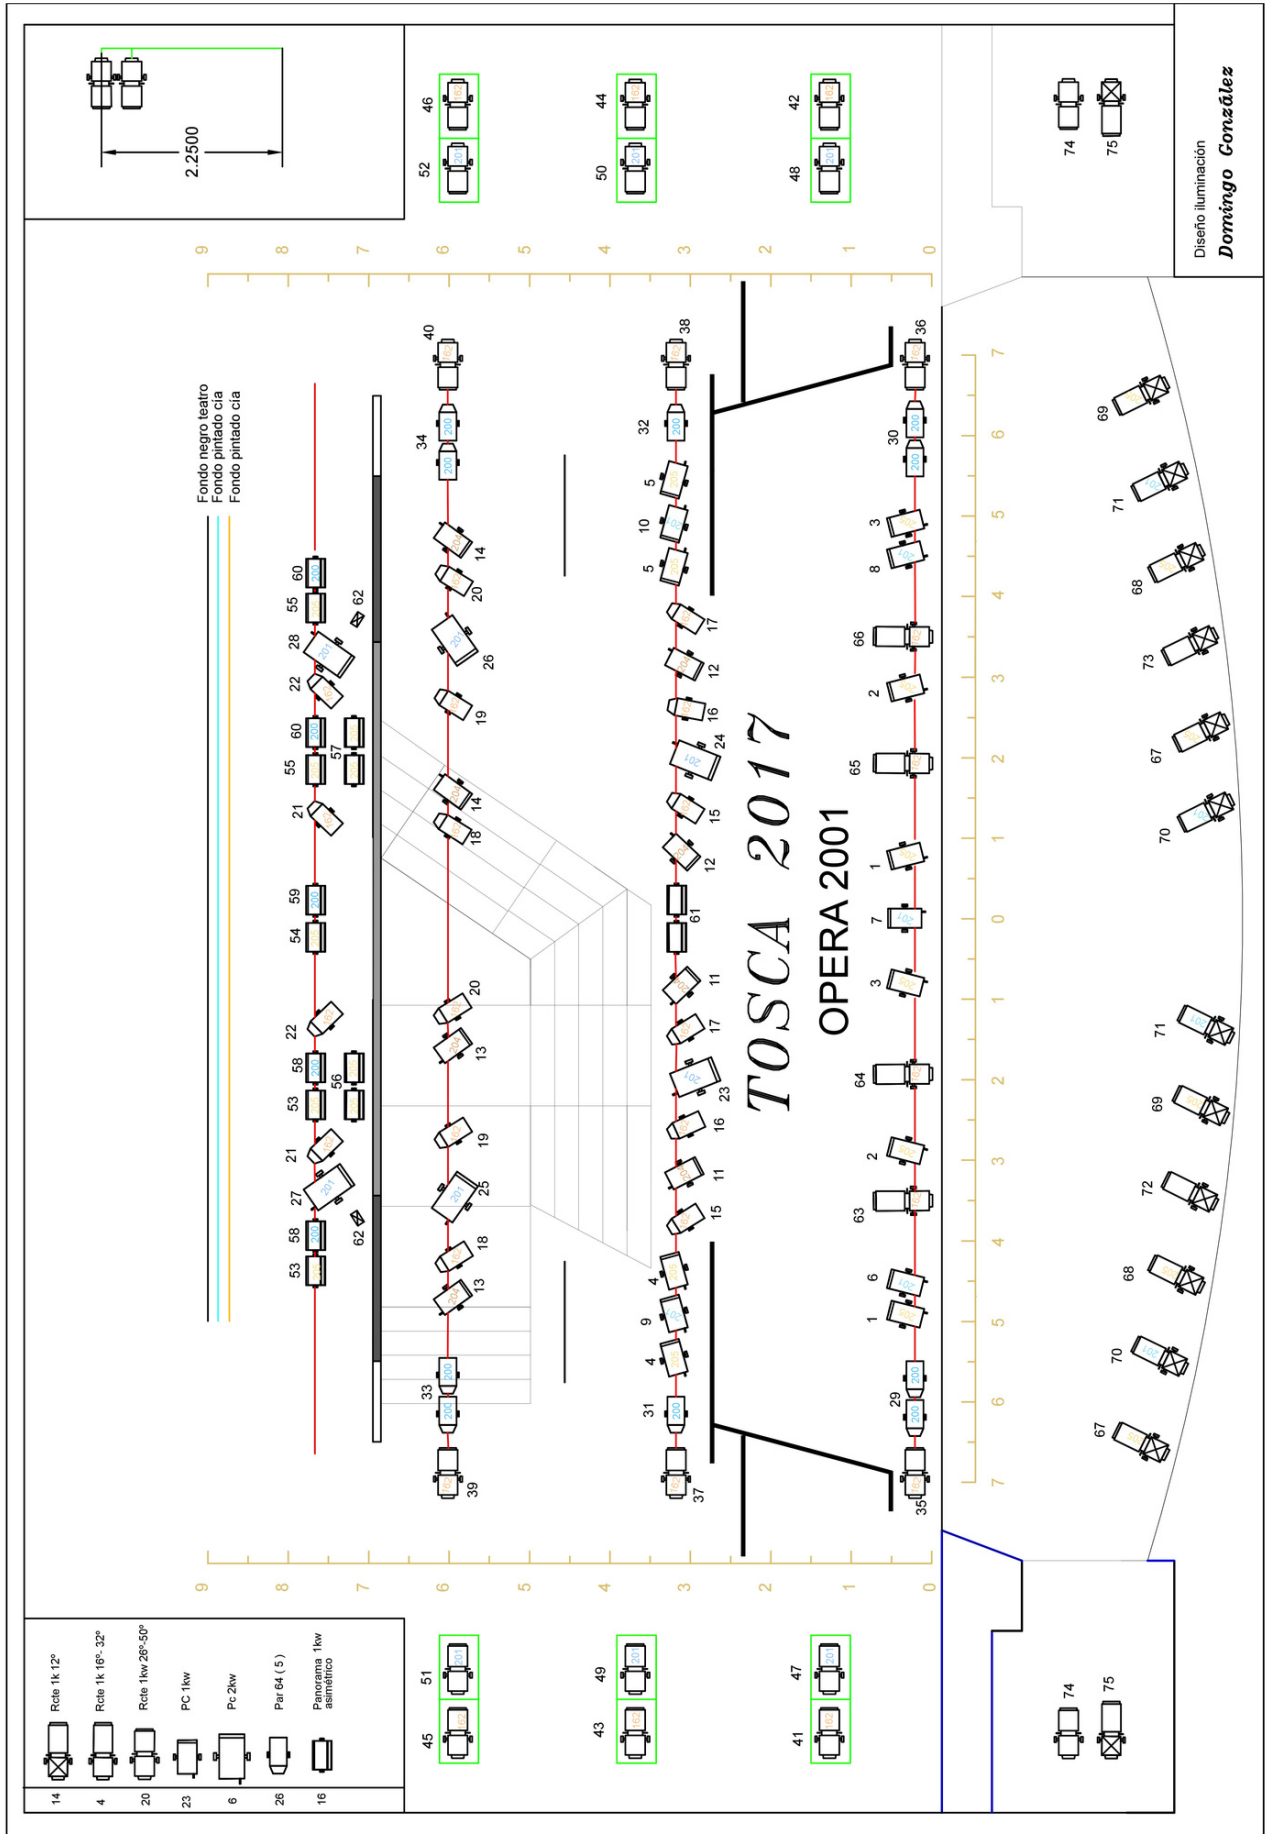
TOSCA 2017
OPERA 2001

Diseño iluminación
Domingo González

2.2500

Fondo negro teatro
Fondo pintado cia
Fondo pintado cia

| 14 | Rcte 1k 12° |
|---|---|
| 4 | Rcte 1k 16°- 32° |
| 20 | Rcte 1kw 28°-50° |
| 23 | PC 1kw |
| 6 | Pc 2kw |
| 26 | Par 64 ( 5 ) |
| 16 | Panorama 1kw asimétrico |

9 8 7 6 5 4 3 2 1 0

7 6 5 4 3 2 1 0 1 2 3 4 5 6 7

46 52 44 50 42 48 74 75

51 45 49 43 47 41 74 75

60 55 28 22 60 55 21 59 54 22 58 53 21 27 58 53 57 56 62 62

40 34 14 20 26 19 14 18 20 13 19 25 18 13 33 39

38 32 5 10 5 17 12 16 24 15 12 61 11 17 23 16 11 15 4 9 4 31 37

36 30 3 8 66 2 65 1 7 3 64 2 63 6 1 29 35

69 71 68 73 67 70 71 69 72 68 70 67